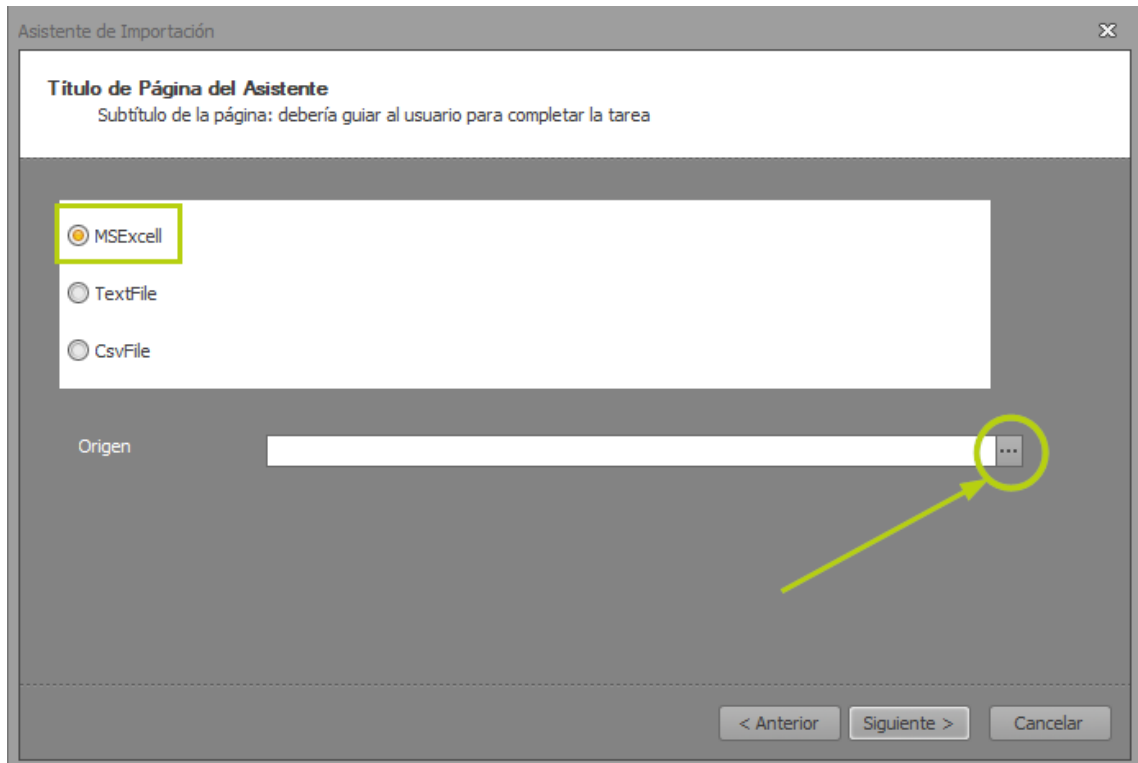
Asistente de Importación

Título de Página del Asistente
Subtítulo de la página: debería guiar al usuario para completar la tarea

MSExcell
TextFile
CsvFile

Origen ...

< Anterior
Siguiente >
Cancelar